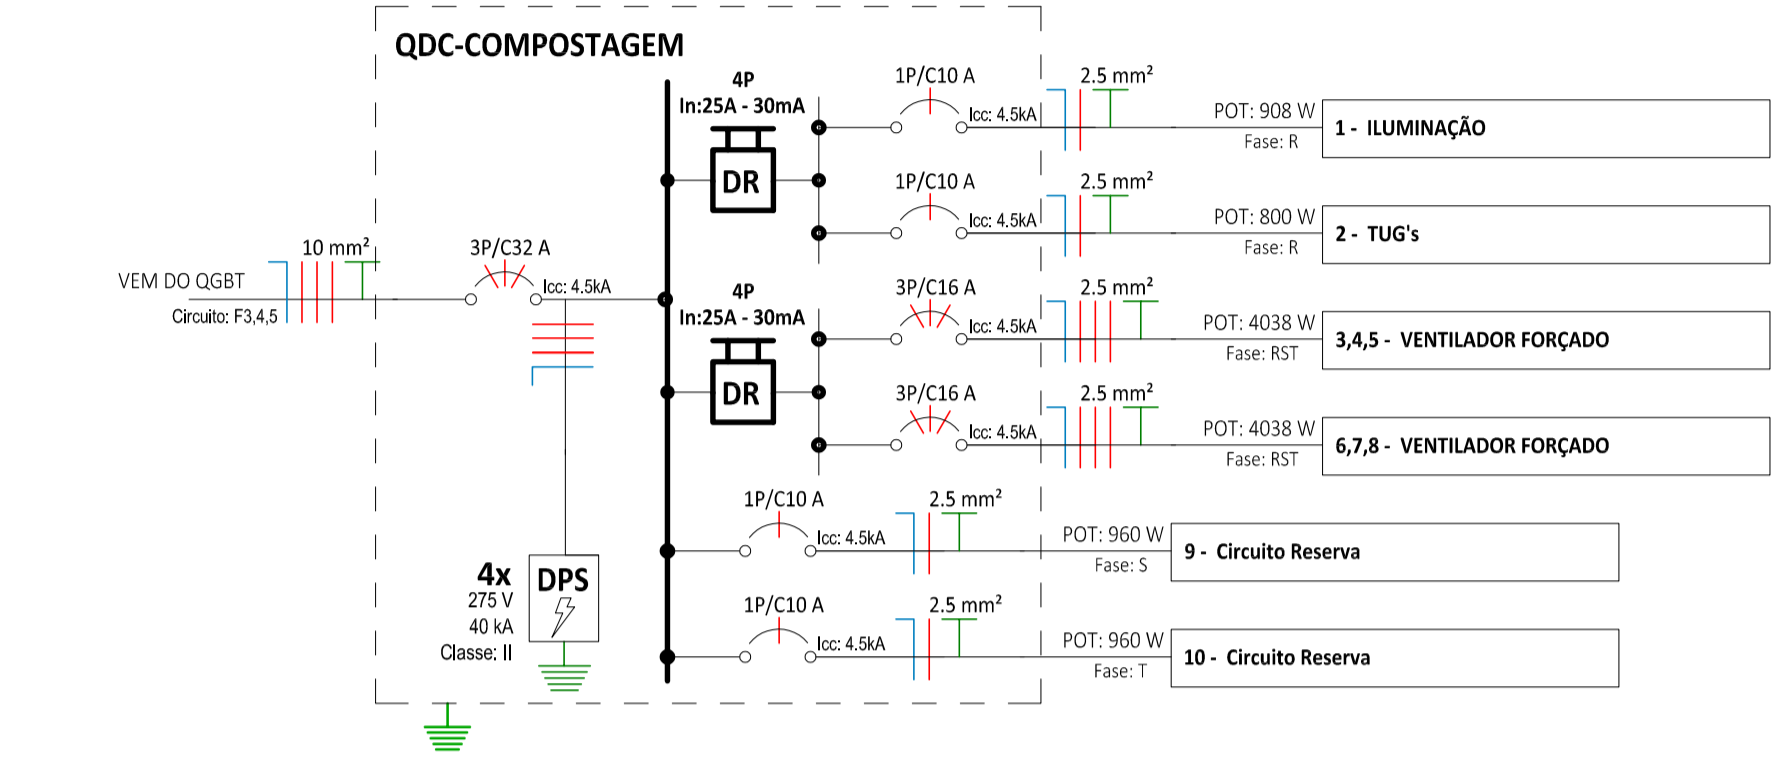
QDC-COMPOSTAGEM

VEM DO QGBT
Circuito: F3,4,5
10 mm²
3P/C32 A
Icc: 4.5kA

4P
In:25A - 30mA
DR

1P/C10 A
Icc: 4.5kA
2.5 mm²
POT: 908 W
Fase: R
1 - ILUMINAÇÃO

1P/C10 A
Icc: 4.5kA
2.5 mm²
POT: 800 W
Fase: R
2 - TUG's

4P
In:25A - 30mA
DR

3P/C16 A
Icc: 4.5kA
2.5 mm²
POT: 4038 W
Fase: RST
3,4,5 - VENTILADOR FORÇADO

3P/C16 A
Icc: 4.5kA
2.5 mm²
POT: 4038 W
Fase: RST
6,7,8 - VENTILADOR FORÇADO

1P/C10 A
Icc: 4.5kA
2.5 mm²
POT: 960 W
Fase: S
9 - Circuito Reserva

1P/C10 A
Icc: 4.5kA
2.5 mm²
POT: 960 W
Fase: T
10 - Circuito Reserva

4x
275 V
40 kA
Classe: II
DPS